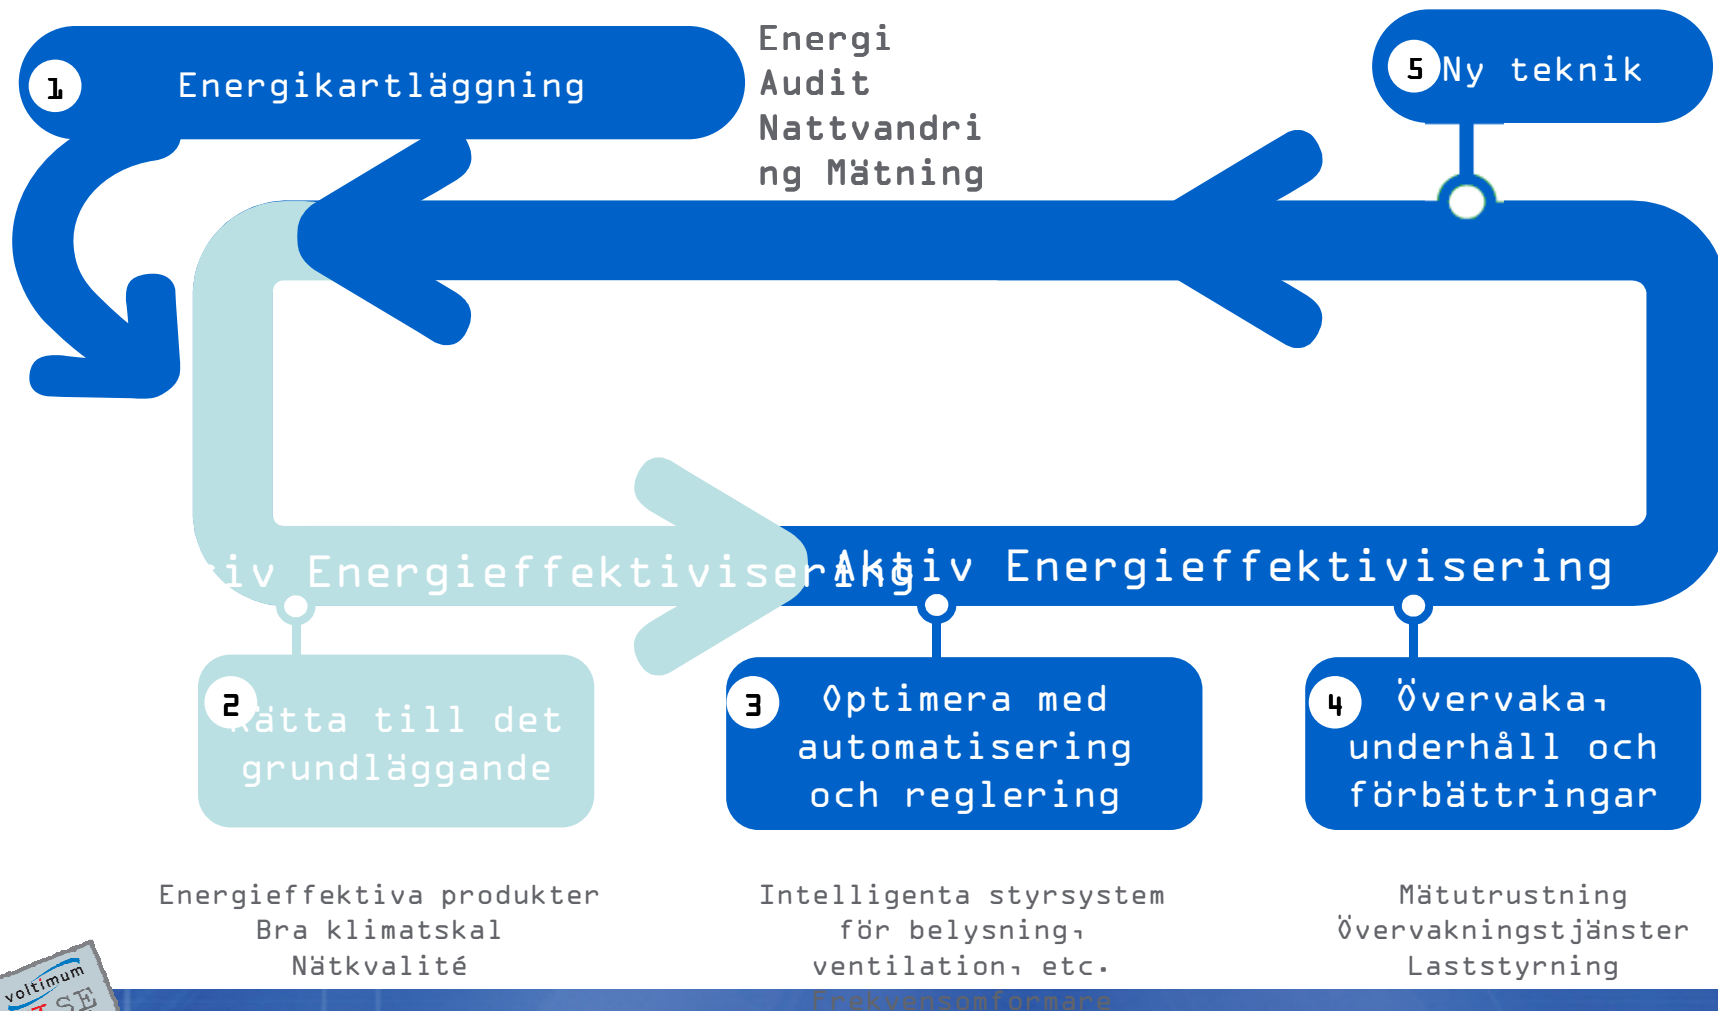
1 Energikartläggning

Energi Audit Nattvandring Mätning

5 Ny teknik

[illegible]iv Energieffektivisering

Aktiv Energieffektivisering

2 Rätta till det grundläggande

3 Optimera med automatisering och reglering

4 Övervaka, underhåll och förbättringar

Energieffektiva produkter
Bra klimatskal
Nätkvalité

Intelligenta styrsystem
för belysning,
ventilation, etc.
Frekvensomformare

Mätutrustning
Övervakningstjänster
Laststyrning

voltimum
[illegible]SE